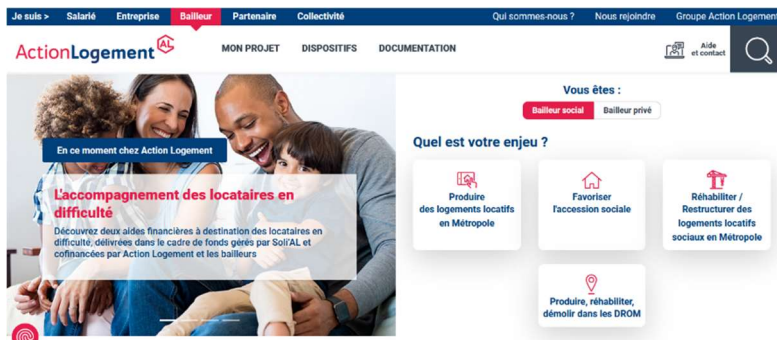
Je suis > Salarié Entreprise Bailleur Partenaire Collectivité Qui sommes-nous ? Nous rejoindre Groupe Action Logement

ActionLogement AL

MON PROJET DISPOSITIFS DOCUMENTATION

Aide et contact

Vous êtes :

Bailleur social Bailleur privé

En ce moment chez Action Logement

L'accompagnement des locataires en difficulté

Découvrez deux aides financières à destination des locataires en difficulté, délivrées dans le cadre de fonds gérés par Soli'AL et cofinancées par Action Logement et les bailleurs

Quel est votre enjeu ?

Produire des logements locatifs en Métropole

Favoriser l'accession sociale

Réhabiliter / Restructurer des logements locatifs sociaux en Métropole

Produire, réhabiliter, démolir dans les DROM